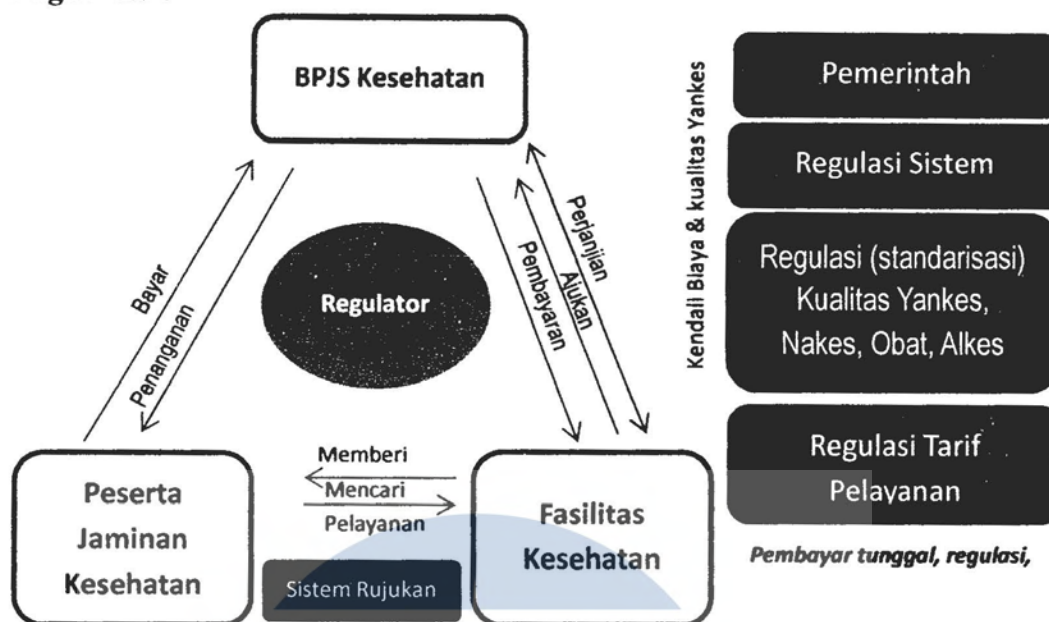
BPJS Kesehatan

Bayar

Penanganan

Regulator

Perjanjian

Ajukan

Pembayaran

Memberi

Mencari

Pelayanan

Peserta Jaminan Kesehatan

Fasilitas Kesehatan

Sistem Rujukan

Kendali Biaya & kualitas Yankes

Pemerintah

Regulasi Sistem

Regulasi (standarisasi) Kualitas Yankes, Nakes, Obat, Alkes

Regulasi Tarif Pelayanan

Pembayar tunggal, regulasi,